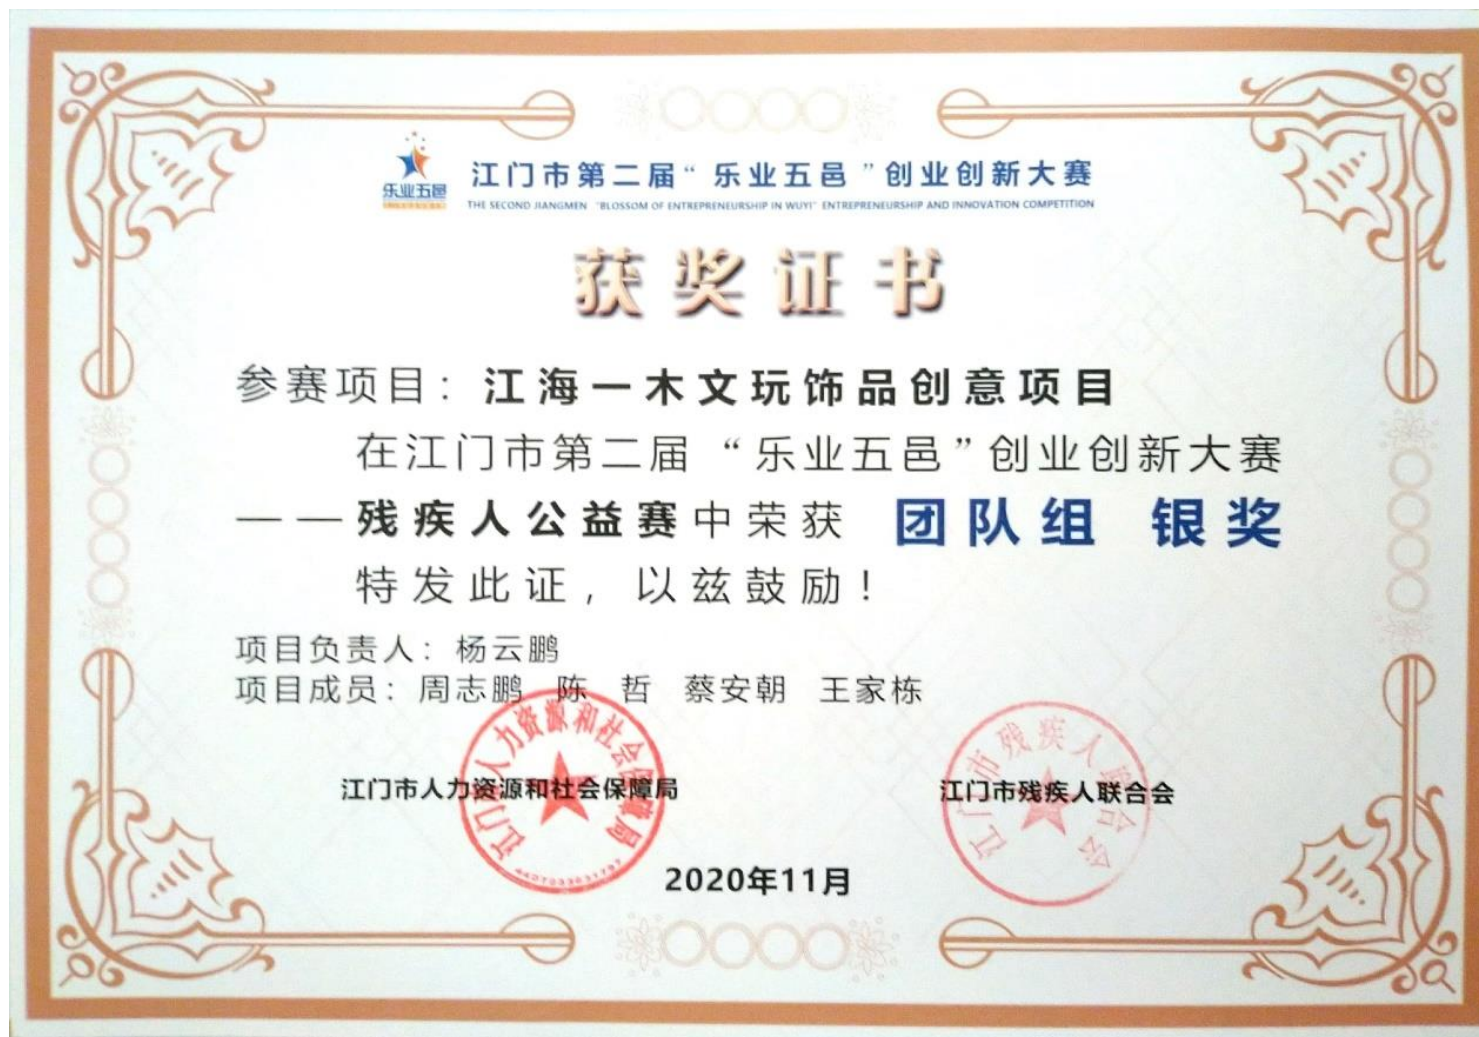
乐业五邑

江门市第二届“乐业五邑”创业创新大赛
THE SECOND JIANGMEN "BLOSSOM OF ENTREPRENEURSHIP IN WUYI" ENTREPRENEURSHIP AND INNOVATION COMPETITION

获奖证书

参赛项目：江海一木文玩饰品创意项目

在江门市第二届“乐业五邑”创业创新大赛——残疾人公益赛中荣获 团队组 银奖

特发此证，以兹鼓励！

项目负责人：杨云鹏
项目成员：周志鹏 陈 哲 蔡安朝 王家栋

江门市人力资源和社会保障局

江门市人力资源和社会保障局

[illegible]

江门市残疾人联合会

江门市残疾人联合会

2020年11月